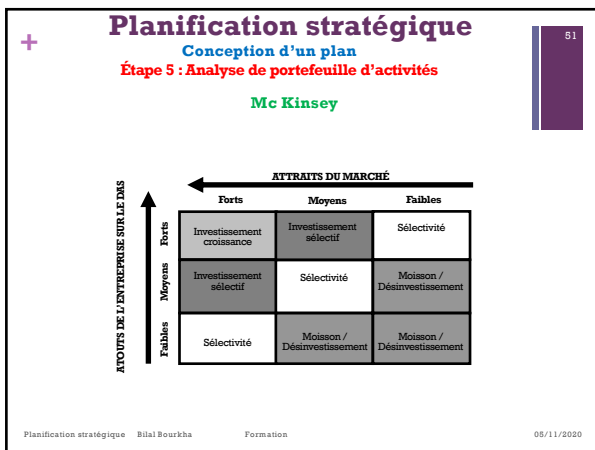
+

Planification stratégique

Conception d'un plan

Étape 5 : Analyse de portefeuille d'activités

51

Mc Kinsey

ATTRAITS DU MARCHÉ

ATOUTS DE L'ENTREPRISE SUR LE DAS

| | Forts | Moyens | Faibles |
|---|---|---|---|
| Forts | Investissement croissance | Investissement sélectif | Sélectivité |
| Moyens | Investissement sélectif | Sélectivité | Moisson / Désinvestissement |
| Faibles | Sélectivité | Moisson / Désinvestissement | Moisson / Désinvestissement |

Planification stratégique Bilal Bourkha Formation 05/11/2020